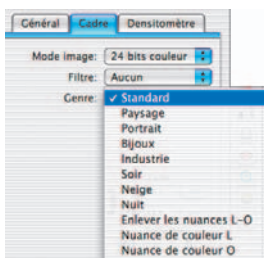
Général Cadre Densitomètre

Mode image: 24 bits couleur
Filtre: Aucun
Genre: ✓ Standard
Paysage
Portrait
Bijoux
Industrie
Soir
Neige
Nuit
Enlever les nuances L-O
Nuance de couleur L
Nuance de couleur O